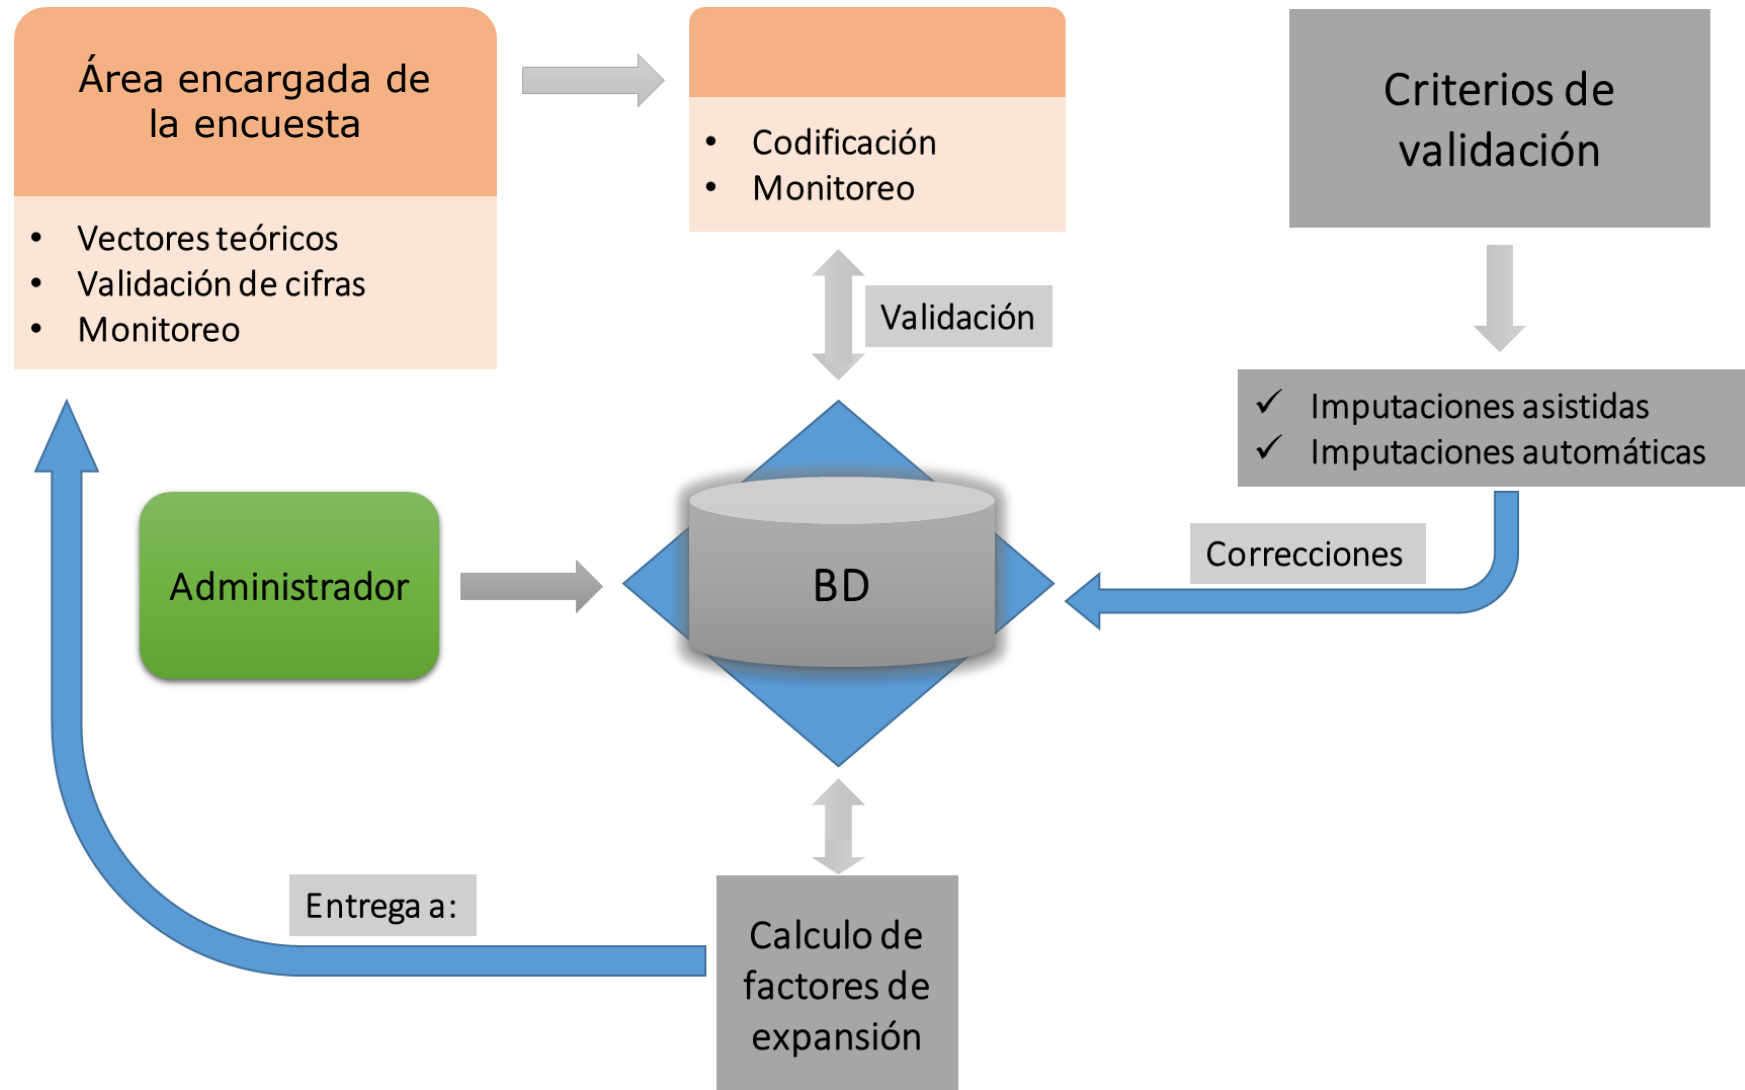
Área encargada de la encuesta

- Vectores teóricos
- Validación de cifras
- Monitoreo

- Codificación
- Monitoreo

Criterios de validación

Validación

✓ Imputaciones asistidas
✓ Imputaciones automáticas

Administrador

BD

Correcciones

Entrega a:

Calculo de factores de expansión